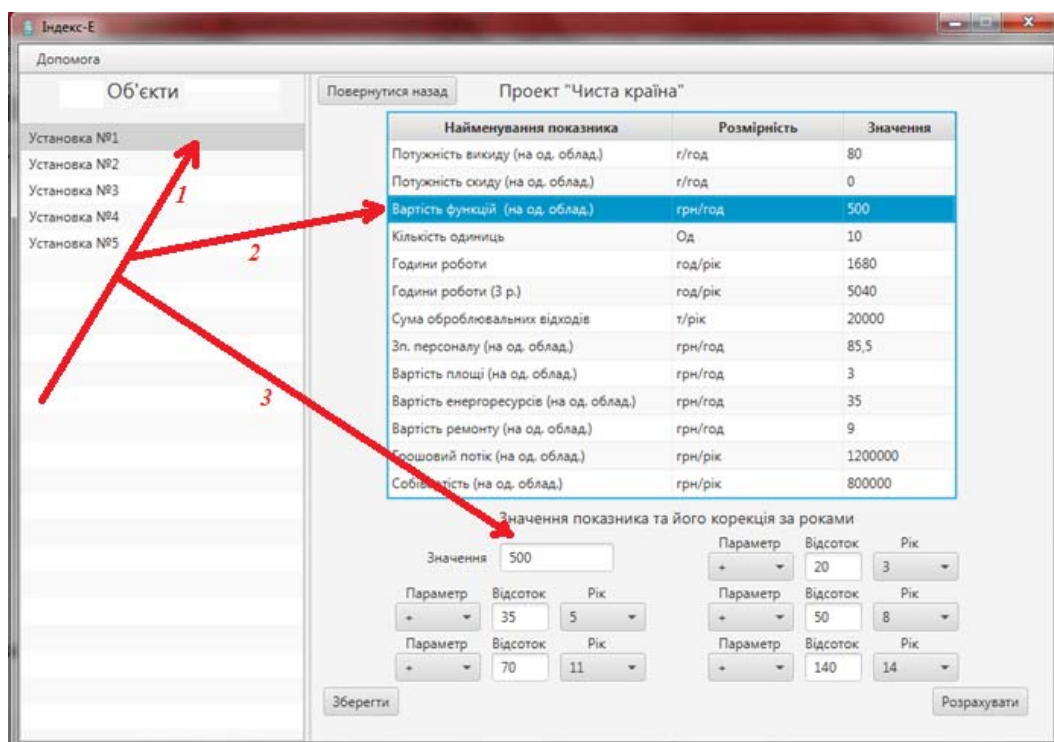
Індекс-Е

Допомога

Об'єкти

Установка №1
Установка №2
Установка №3
Установка №4
Установка №5

1
2
3

Повернутися назад

Проект "Чиста країна"

| Найменування показника | Розмірність | Значення |
|---|---|---|
| Потужність викиду (на од. облад.) | г/год | 80 |
| Потужність скиду (на од. облад.) | г/год | 0 |
| Вартість функцій (на од. облад.) | грн/год | 500 |
| Кількість одиниць | Од | 10 |
| Години роботи | год/рік | 1680 |
| Години роботи (3 р.) | год/рік | 5040 |
| Сума оброблювальних відходів | т/рік | 20000 |
| Зп. персоналу (на од. облад.) | грн/год | 85,5 |
| Вартість площі (на од. облад.) | грн/год | 3 |
| Вартість енергоресурсів (на од. облад.) | грн/год | 35 |
| Вартість ремонту (на од. облад.) | грн/год | 9 |
| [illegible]рошовий потік (на од. облад.) | грн/рік | 1200000 |
| Собі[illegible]тість (на од. облад.) | грн/рік | 800000 |

Значення показника та його корекція за роками

Значення 500

Параметр + Відсоток 20 Рік 3
Параметр + Відсоток 35 Рік 5
Параметр + Відсоток 50 Рік 8
Параметр + Відсоток 70 Рік 11
Параметр + Відсоток 140 Рік 14

Зберегти

Розрахувати